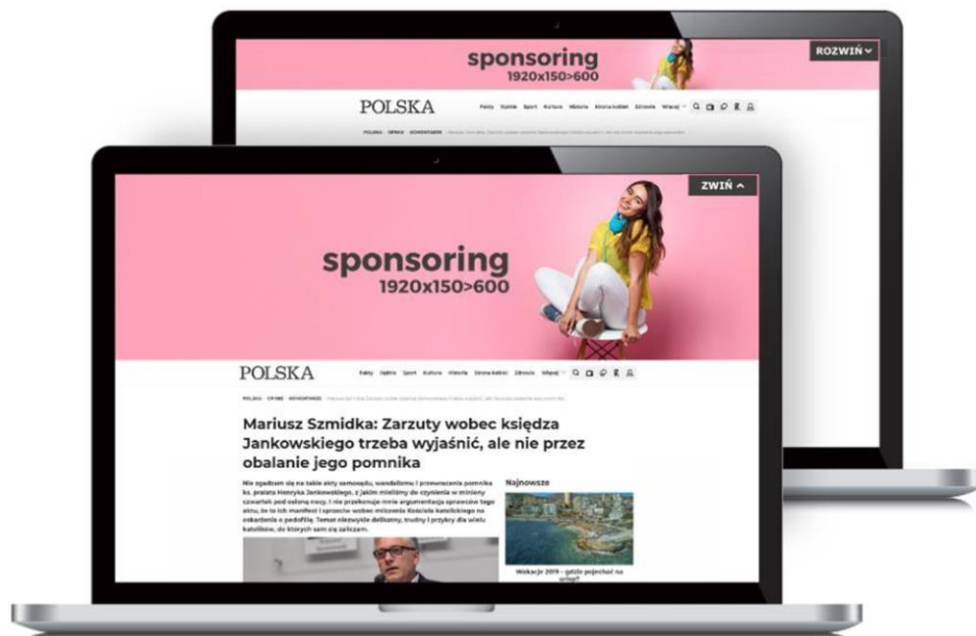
ROZWIŃ

sponsoring
1920x150>600

POLSKA

Fakty Opinie Sport Kultura Historia Strona kobiet Zdrowie Więcej

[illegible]

ZWIŃ

sponsoring
1920x150>600

POLSKA

Fakty Opinie Sport Kultura Historia Strona kobiet Zdrowie Więcej

POLSKA · OPINIE · KOMENTARZE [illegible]

Mariusz Szmidka: Zarzuty wobec księdza Jankowskiego trzeba wyjaśnić, ale nie przez obalanie jego pomnika

Nie zgadzam się na takie akty samosądu, wandalizmu i przewracania pomnika ks. prałata Henryka Jankowskiego, z jakim mieliśmy do czynienia w miniony czwartek pod osłoną nocy. I nie przekonuje mnie argumentacja sprawców tego aktu, że to ich manifest i sprzeciw wobec milczenia Kościoła katolickiego na oskarżenia o pedofilię. Temat niezwykle delikatny, trudny i przykry dla wielu katolików, do których sam się zaliczam.

Najnowsze

Wakacje 2019 – gdzie pojechać na urlop?